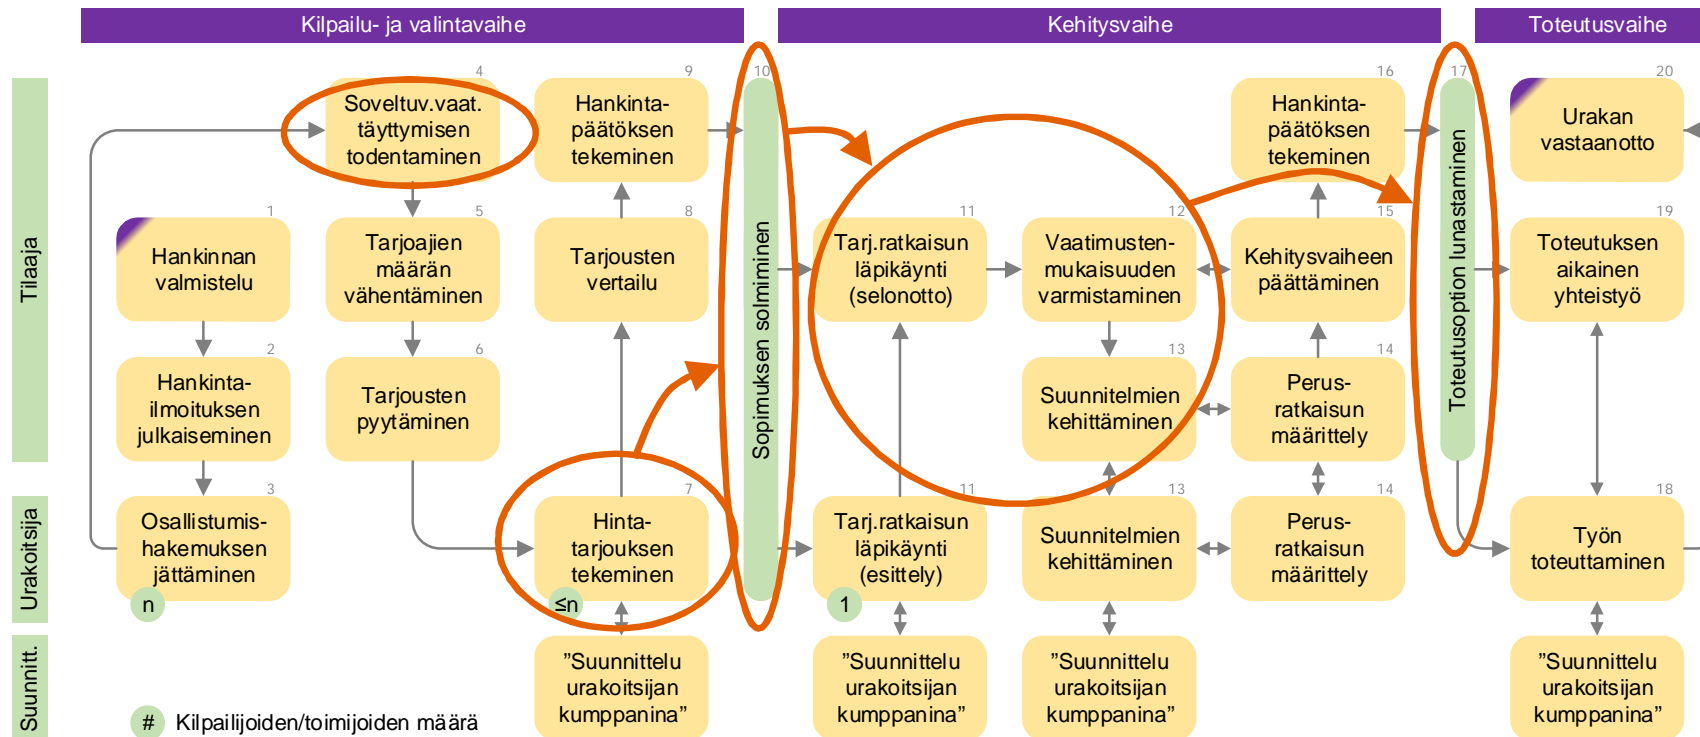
Kilpailu- ja valintavaihe

Kehitysvaihe

Toteutusvaihe

Tilaaja

Urakoitsija

Suunnitt.

4
Soveltuv.vaat. täyttymisen todentaminen

9
Hankinta-päätöksen tekeminen

10
Sopimuksen solmiminen

16
Hankinta-päätöksen tekeminen

17
Toteutusoption lunastaminen

20
Urakan vastaanotto

1
Hankinnan valmistelu

5
Tarjoajien määrän vähentäminen

8
Tarjousten vertailu

11
Tarj.ratkaisun läpikäynti (selonotto)

12
Vaatimusten-mukaisuuden varmistaminen

15
Kehitysvaiheen päättäminen

19
Toteutuksen aikainen yhteistyö

2
Hankinta-ilmoituksen julkaiseminen

6
Tarjousten pyytäminen

13
Suunnitelmien kehittäminen

14
Perus-ratkaisun määrittely

3
Osallistumis-hakemuksen jättäminen

n

7
Hinta-tarjouksen tekeminen

≤n

11
Tarj.ratkaisun läpikäynti (esittely)

1

13
Suunnitelmien kehittäminen

14
Perus-ratkaisun määrittely

18
Työn toteuttaminen

”Suunnittelu urakoitsijan kumppanina”

”Suunnittelu urakoitsijan kumppanina”

”Suunnittelu urakoitsijan kumppanina”

”Suunnittelu urakoitsijan kumppanina”

# Kilpailijoiden/toimijoiden määrä